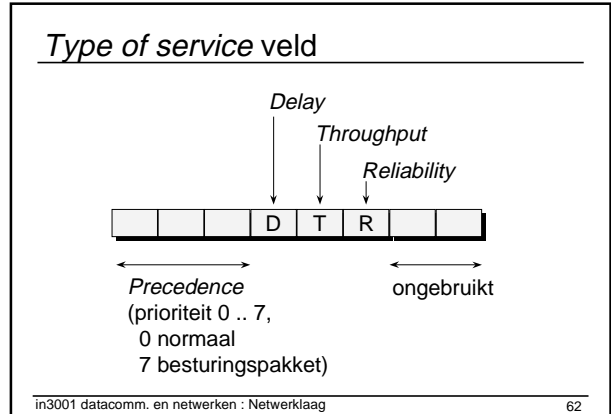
Type of service veld

Delay
Throughput
Reliability

| | | | D | T | R | | |
|---|---|---|---|---|---|---|---|

Precedence
(prioriteit 0 .. 7,
0 normaal
7 besturingspakket)

ongebruikt

in3001 datacomm. en netwerken : Netwerklaag

62